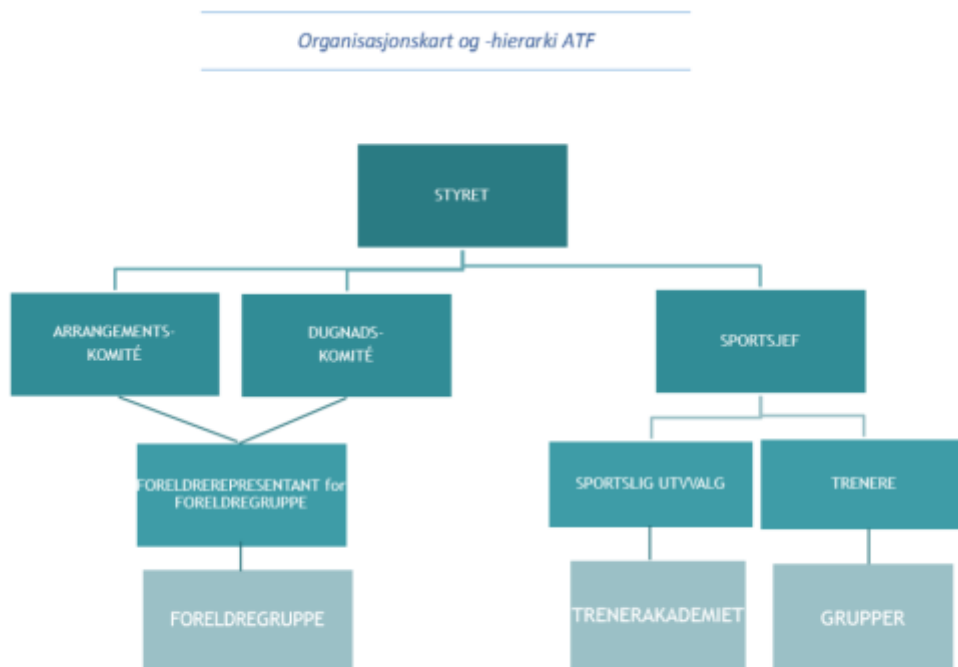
Organisasjonskart og -hierarki ATF

STYRET

ARRANGEMENTS-KOMITÉ

DUGNADS-KOMITÉ

SPORTSJEF

FORELDREREPRESENTANT for FORELDREGRUPPE

SPORTSLIG UTVALG

TRENERE

FORELDREGRUPPE

TRENERAKADEMIET

GRUPPER